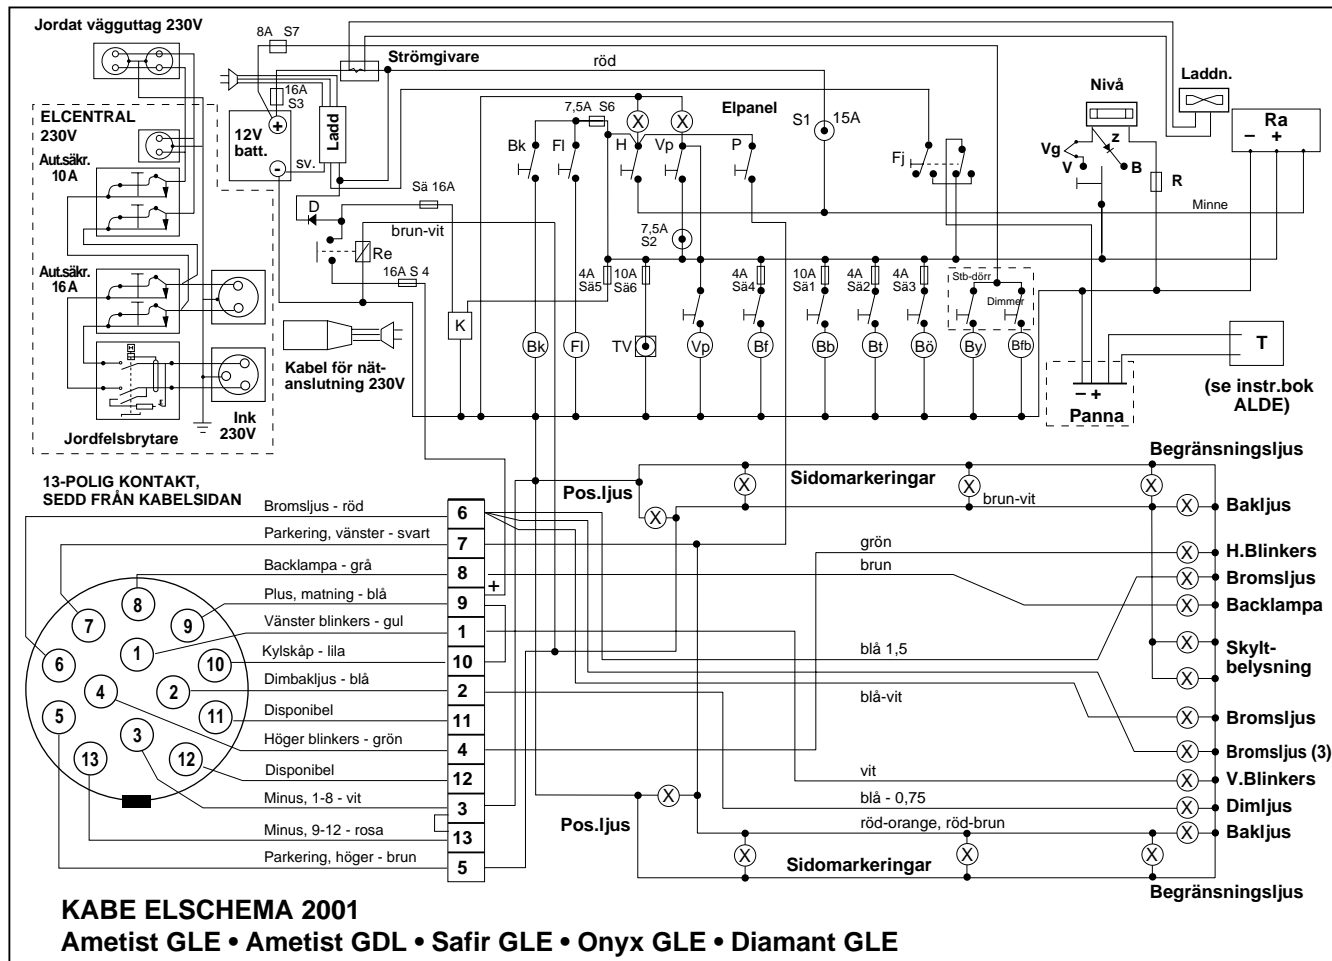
Jordat vägguttag 230V

8A S7

Strömgivare

röd

Laddn.

Nivå

Ra
– +

ELCENTRAL
230V

Aut.säkr.
10 A

16A
S3

12V
batt.

Ladd

sv.

7,5A S6

Elpanel

S1 15A

Bk Fl H Vp P

Fj

Vg
V
z
B
R

Minne

D

Sä 16A

brun-vit

Re

7,5A
S2

Aut.säkr.
16 A

16A S 4

4A Sä5 10A Sä6

4A Sä4

10A Sä1

4A Sä2

4A Sä3

Stb-dörr

Dimmer

K

Kabel för nätanslutning 230V

Bk Fl TV Vp Bf Bb Bt Bö By Bfb

T

Ink
230V

Jordfelsbrytare

– +
Panna

(se instr.bok ALDE)

13-POLIG KONTAKT,
SEDD FRÅN KABELSIDAN

Begränsningsljus

Pos.ljus

Sidomarkeringar

brun-vit

Bakljus

Bromsljus - röd 6
Parkering, vänster - svart 7
Backlampa - grå 8
Plus, matning - blå 9
Vänster blinkers - gul 1
Kylskåp - lila 10
Dimbakljus - blå 2
Disponibel 11
Höger blinkers - grön 4
Disponibel 12
Minus, 1-8 - vit 3
Minus, 9-12 - rosa 13
Parkering, höger - brun 5

+

grön
H.Blinkers
brun
Bromsljus
Backlampa
blå 1,5
Skyltbelysning
blå-vit
Bromsljus
Bromsljus (3)
vit
V.Blinkers
blå - 0,75
Dimljus
röd-orange, röd-brun
Bakljus

Pos.ljus

Sidomarkeringar

Begränsningsljus

8 7 9 6 1 10 4 2 11 5 3 12 13

KABE ELSCHEMA 2001
Ametist GLE • Ametist GDL • Safir GLE • Onyx GLE • Diamant GLE